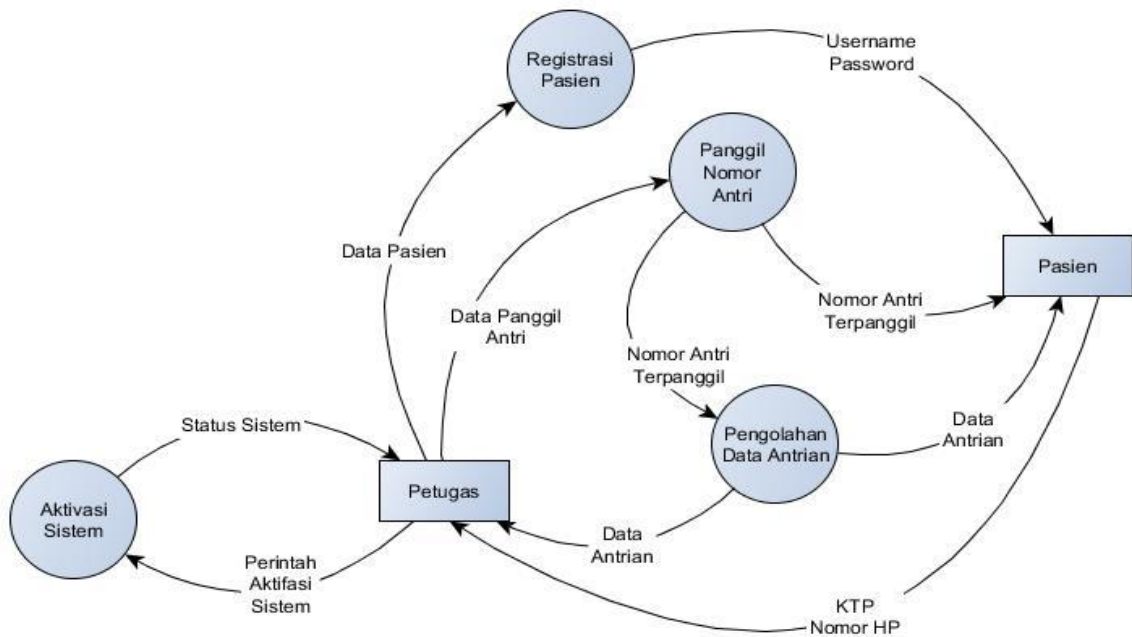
Registrasi Pasien

Username Password

Panggil Nomor Antri

Pasien

Data Pasien

Data Panggil Antri

Nomor Antri Terpanggil

Nomor Antri Terpanggil

Status Sistem

Pengolahan Data Antrian

Data Antrian

Aktivasi Sistem

Petugas

Data Antrian

Perintah Aktifasi Sistem

KTP Nomor HP